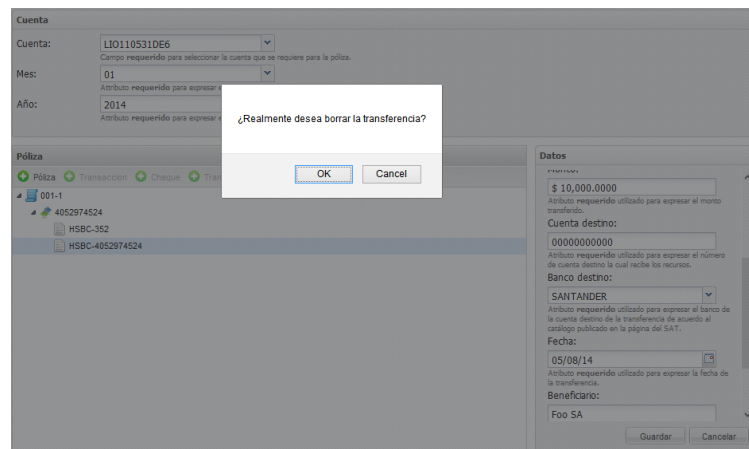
Cuenta

Cuenta: LIO110531DE6

Campo requerido para seleccionar la cuenta que se requiere para la póliza.

Mes: 01

Atributo requerido para expresar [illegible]

Año: 2014

Atributo requerido para expresar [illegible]

¿Realmente desea borrar la transferencia?

OK Cancel

Póliza

Póliza Transacción Cheque Tra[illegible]

001-1

4052974524

HSBC-352

HSBC-4052974524

Datos

Monto:

$ 10,000.0000

Atributo requerido utilizado para expresar el monto transferido.

Cuenta destino:

00000000000

Atributo requerido utilizado para expresar el número de cuenta destino la cual recibe los recursos.

Banco destino:

SANTANDER

Atributo requerido utilizado para expresar el banco de la cuenta destino de la transferencia de acuerdo al catálogo publicado en la página del SAT.

Fecha:

05/08/14

Atributo requerido utilizado para expresar la fecha de la transferencia.

Beneficiario:

Foo SA

Guardar Cancelar